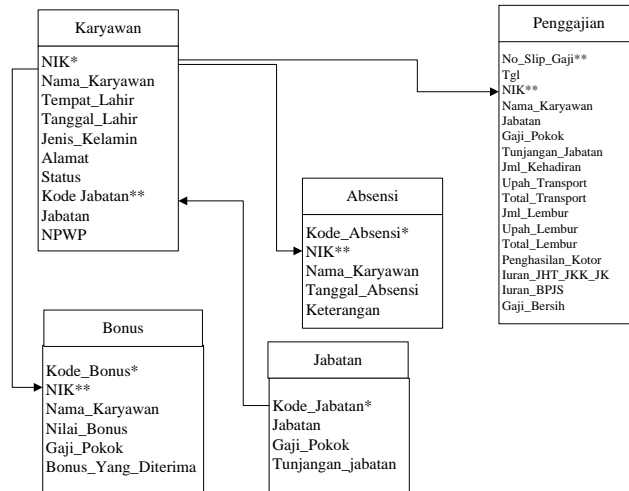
Karyawan

NIK*
Nama_Karyawan
Tempat_Lahir
Tanggal_Lahir
Jenis_Kelamin
Alamat
Status
Kode Jabatan**
Jabatan
NPWP

Penggajian

No_Slip_Gaji**
Tgl
NIK**
Nama_Karyawan
Jabatan
Gaji_Pokok
Tunjangan_Jabatan
Jml_Kehadiran
Upah_Transport
Total_Transport
Jml_Lembur
Upah_Lembur
Total_Lembur
Penghasilan_Kotor
Iuran_JHT_JKK_JK
Iuran_BPJS
Gaji_Bersih

Absensi

Kode_Absensi*
NIK**
Nama_Karyawan
Tanggal_Absensi
Keterangan

Bonus

Kode_Bonus*
NIK**
Nama_Karyawan
Nilai_Bonus
Gaji_Pokok
Bonus_Yang_Diterima

Jabatan

Kode_Jabatan*
Jabatan
Gaji_Pokok
Tunjangan_jabatan